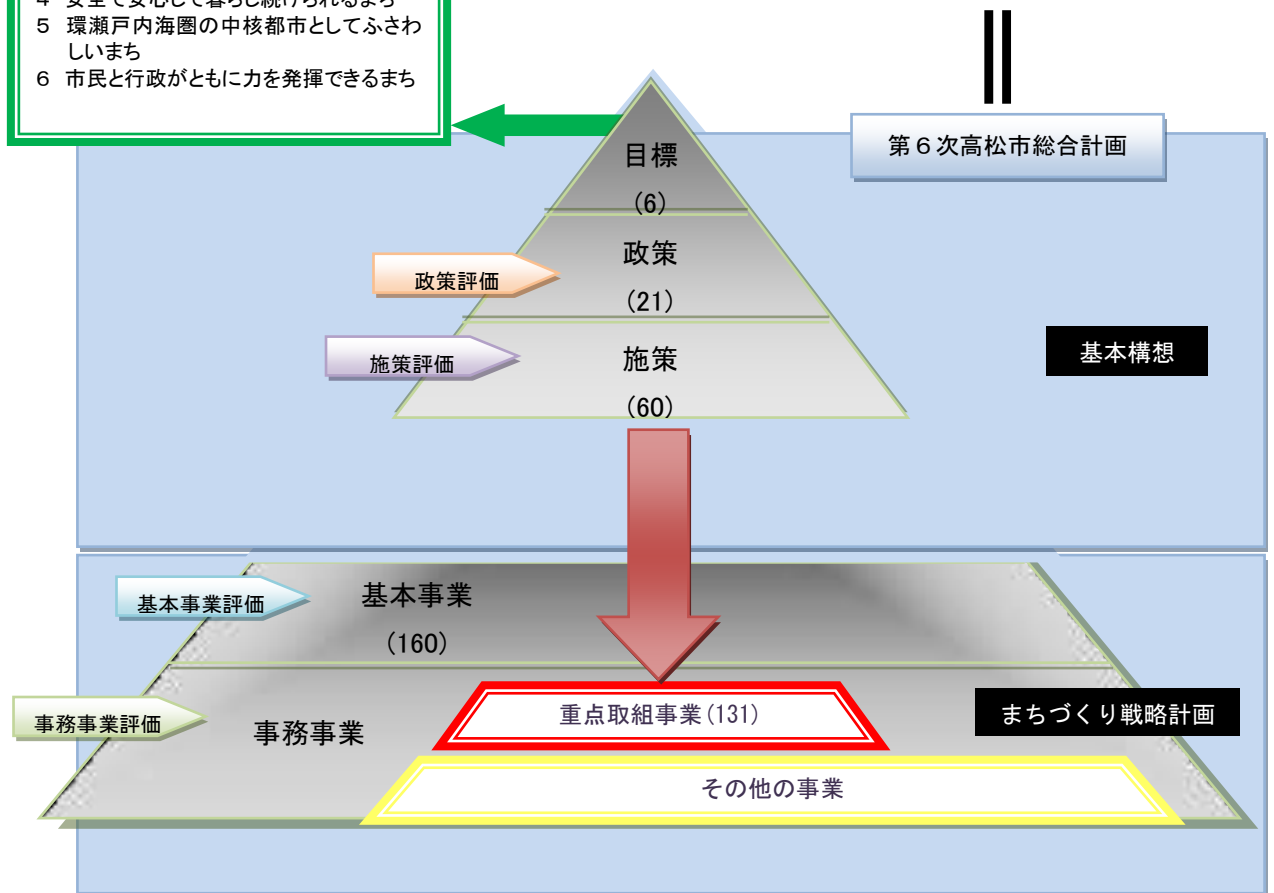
4 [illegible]
5 環瀬戸内海圏の中核都市としてふさわしいまち
6 市民と行政がともに力を発揮できるまち

第６次高松市総合計画

目標
(6)

政策評価
政策
(21)

施策評価
施策
(60)

基本構想

基本事業評価
基本事業
(160)

事務事業評価
事務事業

重点取組事業(131)

その他の事業

まちづくり戦略計画